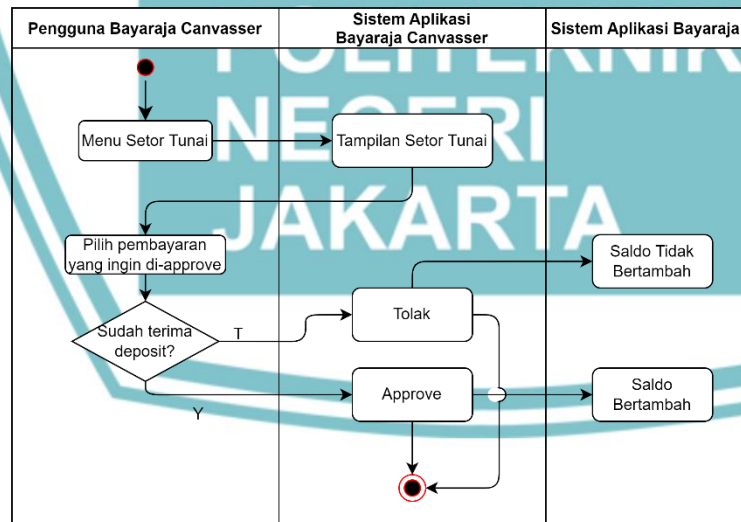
| Pengguna Bayaraja Canvasser | Sistem Aplikasi Bayaraja Canvasser | Sistem Aplikasi Bayaraja |
|---|---|---|

POLITEKNIK NEGERI JAKARTA

Menu Setor Tunai

Tampilan Setor Tunai

Pilih pembayaran yang ingin di-approve

Saldo Tidak Bertambah

Sudah terima deposit?

T

Tolak

Approve

Saldo Bertambah

Y